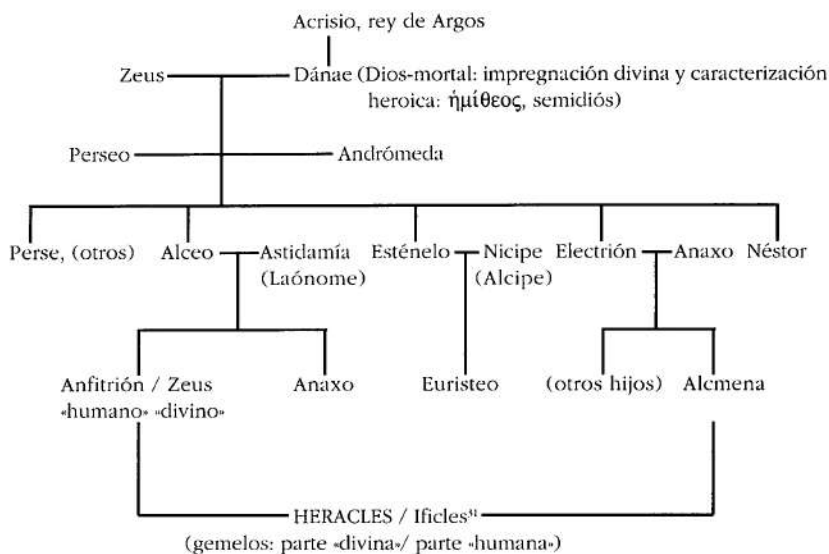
Acrisio, rey de Argos

Zeus — Dánae (Dios-mortal: impregnación divina y caracterización heroica: ἡμίθεος, semidiós)

Perseo — Andrómeda

Perse, (otros) Alceo — Astidamía (Laónome) Esténelo — Nicipe (Alcipe) Electrión — Anaxo Néstor

Anfitrión / Zeus «humano» «divino» Anaxo Euristeo (otros hijos) Alcmena

HERACLES / Ificles$^{31}$
(gemelos: parte «divina»/ parte «humana»)